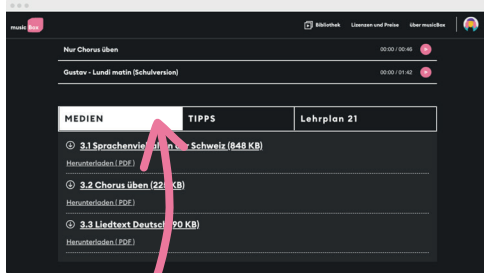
music Box

Bibliothek Lizenzen und Preise Über musicBox

Nur Chorus üben 00:00 / 00:46

Gustav - Lundi matin (Schulversion) 00:00 / 01:42

MEDIEN TIPPS Lehrplan 21

3.1 Sprachenvie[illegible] der Schweiz (848 KB)

Herunterladen ( PDF )

3.2 Chorus üben (22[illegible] KB)

Herunterladen ( PDF )

3.3 Liedtext Deutsc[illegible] 90 KB)

Herunterladen ( PDF )